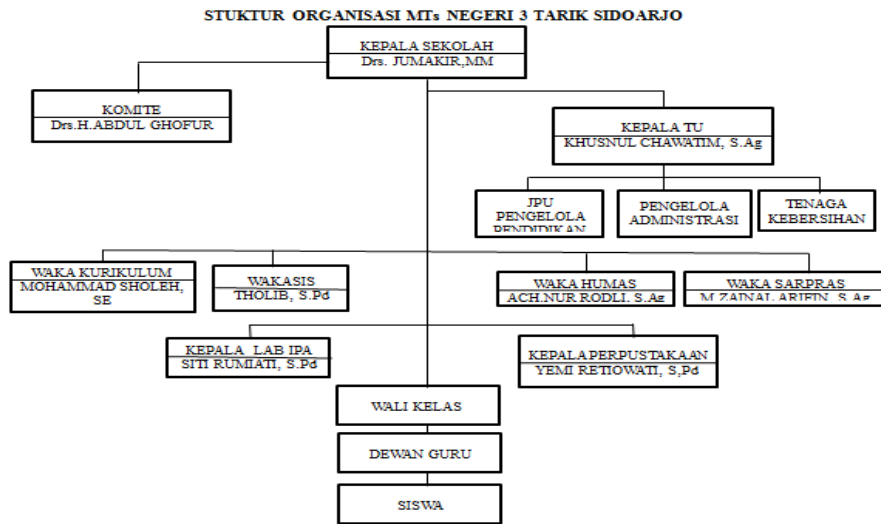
STUKTUR ORGANISASI MTs NEGERI 3 TARIK SIDOARJO

KEPALA SEKOLAH
Drs. JUMAKIR,MM

KOMITE
Drs.H.ABDUL GHOFUR

KEPALA TU
KHUSNUL CHAWATIM, S.Ag

JPU
PENGELOLA
PENDIDIKAN

PENGELOLA
ADMINISTRASI

TENAGA
KEBERSIHAN

WAKA KURIKULUM
MOHAMMAD SHOLEH, SE

WAKASIS
THOLIB, S.Pd

WAKA HUMAS
ACH.NUR RODLI, S.Ag

WAKA SARPRAS
M.ZAINAL ARIFIN, S.Ag

KEPALA LAB IPA
SITI RUMIATI, S.Pd

KEPALA PERPUSTAKAAN
YEMI RETIOWATI, S,Pd

WALI KELAS

DEWAN GURU

SISWA